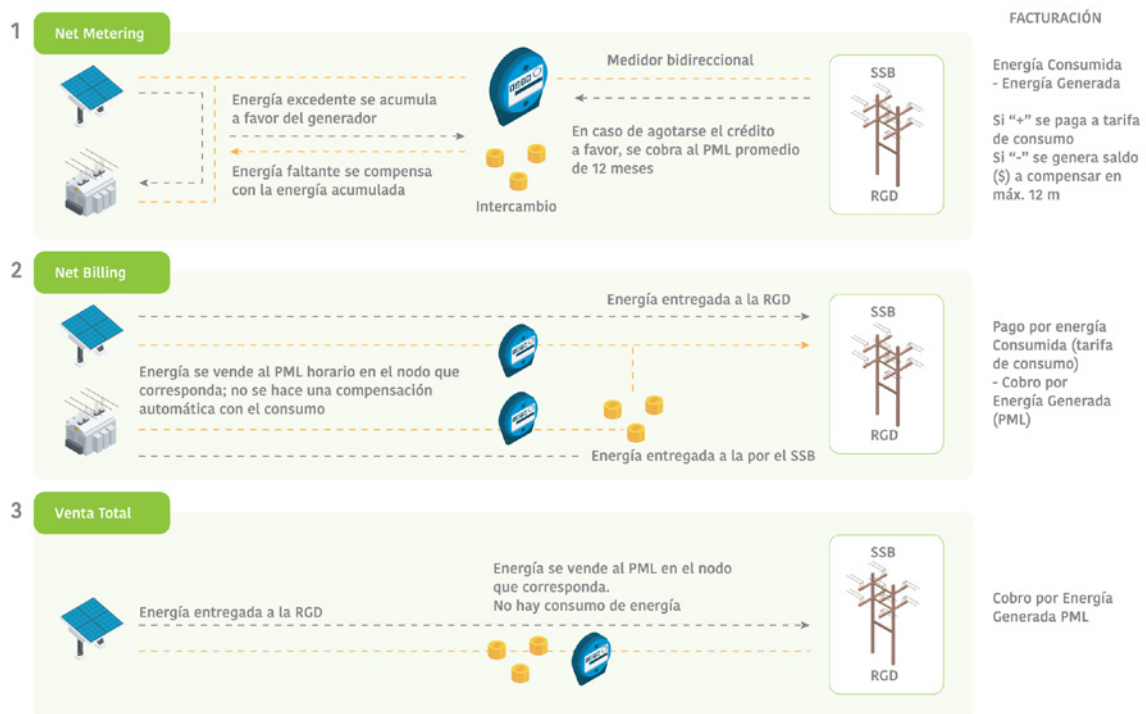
FACTURACIÓN

1 Net Metering

Medidor bidireccional

Energía excedente se acumula a favor del generador

Energía faltante se compensa con la energía acumulada

Intercambio

En caso de agotarse el crédito a favor, se cobra al PML promedio de 12 meses

SSB

RGD

Energía Consumida - Energía Generada

Si "+" se paga a tarifa de consumo
Si "-" se genera saldo ($) a compensar en máx. 12 m

2 Net Billing

Energía entregada a la RGD

Energía se vende al PML horario en el nodo que corresponda; no se hace una compensación automática con el consumo

Energía entregada a la por el SSB

SSB

RGD

Pago por energía Consumida (tarifa de consumo)
- Cobro por Energía Generada (PML)

3 Venta Total

Energía se vende al PML en el nodo que corresponda.
No hay consumo de energía

Energía entregada a la RGD

SSB

RGD

Cobro por Energía Generada PML